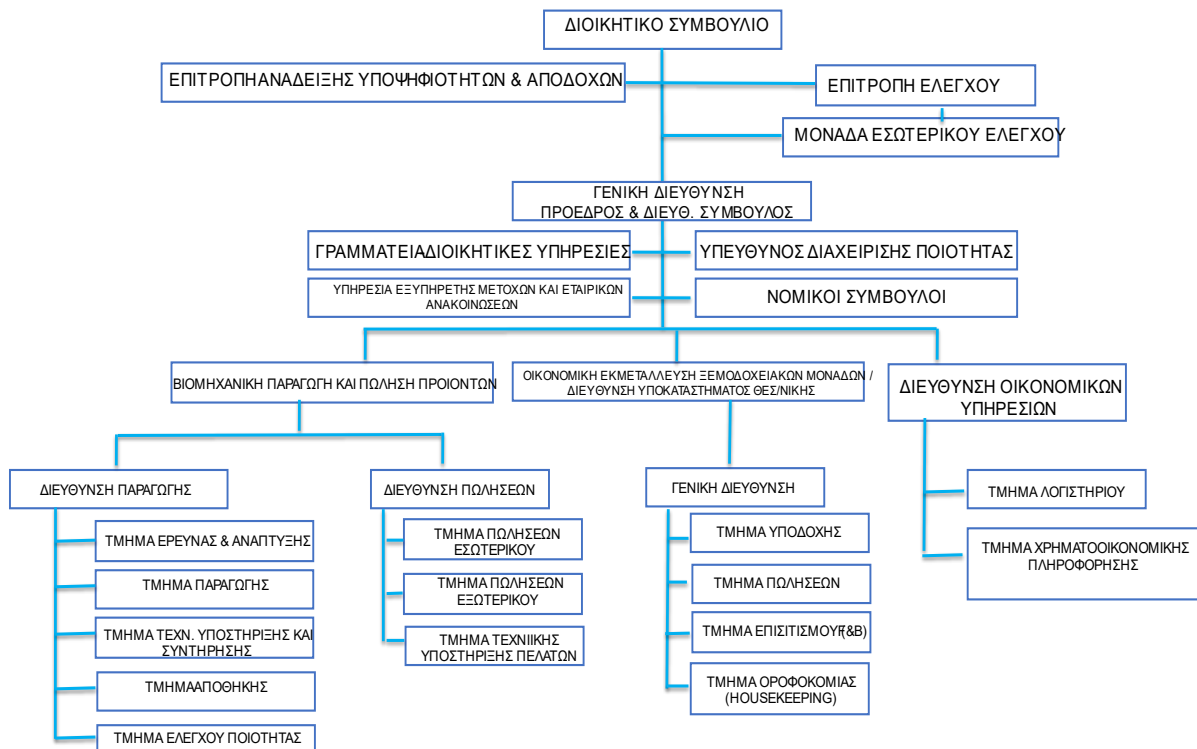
ΔΙΟΙΚΗΤΙΚΟ ΣΥΜΒΟΥΛΙΟ

ΕΠΙΤΡΟΠΗΑΝΑΔΕΙΞΗΣ ΥΠΟΨΗΦΙΟΤΗΤΩΝ & ΑΠΟΔΟΧΩΝ

ΕΠΙΤΡΟΠΗ ΕΛΕΓΧΟΥ

ΜΟΝΑΔΑ ΕΣΩΤΕΡΙΚΟΥ ΕΛΕΓΧΟΥ

ΓΕΝΙΚΗ ΔΙΕΥΘΥΝΣΗ
ΠΡΟΕΔΡΟΣ & ΔΙΕΥΘ. ΣΥΜΒΟΥΛΟΣ

ΓΡΑΜΜΑΤΕΙΑΔΙΟΙΚΗΤΙΚΕΣ ΥΠΗΡΕΣΙΕΣ

ΥΠΕΥΘΥΝΟΣ ΔΙΑΧΕΙΡΙΣΗΣ ΠΟΙΟΤΗΤΑΣ

ΥΠΗΡΕΣΙΑ ΕΞΥΠΗΡΕΤΗΣ ΜΕΤΟΧΩΝ ΚΑΙ ΕΤΑΙΡΙΚΩΝ ΑΝΑΚΟΙΝΩΣΕΩΝ

ΝΟΜΙΚΟΙ ΣΥΜΒΟΥΛΟΙ

ΒΙΟΜΗΧΑΝΙΚΗ ΠΑΡΑΓΩΓΗ ΚΑΙ ΠΩΛΗΣΗ ΠΡΟΙΟΝΤΩΝ

ΟΙΚΟΝΟΜΙΚΗ ΕΚΜΕΤΑΛΛΕΥΣΗ ΞΕΝΟΔΟΧΕΙΑΚΩΝ ΜΟΝΑΔΩΝ / ΔΙΕΥΘΥΝΣΗ ΥΠΟΚΑΤΑΣΤΗΜΑΤΟΣ ΘΕΣ/ΝΙΚΗΣ

ΔΙΕΥΘΥΝΣΗ ΟΙΚΟΝΟΜΙΚΩΝ ΥΠΗΡΕΣΙΩΝ

ΔΙΕΥΘΥΝΣΗ ΠΑΡΑΓΩΓΗΣ

ΤΜΗΜΑ ΕΡΕΥΝΑΣ & ΑΝΑΠΤΥΞΗΣ

ΤΜΗΜΑ ΠΑΡΑΓΩΓΗΣ

ΤΜΗΜΑ ΤΕΧΝ. ΥΠΟΣΤΗΡΙΞΗΣ ΚΑΙ ΣΥΝΤΗΡΗΣΗΣ

ΤΜΗΜΑΑΠΟΘΗΚΗΣ

ΤΜΗΜΑ ΕΛΕΓΧΟΥ ΠΟΙΟΤΗΤΑΣ

ΔΙΕΥΘΥΝΣΗ ΠΩΛΗΣΕΩΝ

ΤΜΗΜΑ ΠΩΛΗΣΕΩΝ ΕΣΩΤΕΡΙΚΟΥ

ΤΜΗΜΑ ΠΩΛΗΣΕΩΝ ΕΞΩΤΕΡΙΚΟΥ

ΤΜΗΜΑ ΤΕΧΝΙΙΚΗΣ ΥΠΟΣΤΗΡΙΞΗΣ ΠΕΛΑΤΩΝ

ΓΕΝΙΚΗ ΔΙΕΥΘΥΝΣΗ

ΤΜΗΜΑ ΥΠΟΔΟΧΗΣ

ΤΜΗΜΑ ΠΩΛΗΣΕΩΝ

ΤΜΗΜΑ ΕΠΙΣΙΤΙΣΜΟΥ(F&B)

ΤΜΗΜΑ ΟΡΟΦΟΚΟΜΙΑΣ (HOUSEKEEPING)

ΤΜΗΜΑ ΛΟΓΙΣΤΗΡΙΟΥ

ΤΜΗΜΑ ΧΡΗΜΑΤΟΟΙΚΟΝΟΜΙΚΗΣ ΠΛΗΡΟΦΟΡΗΣΗΣ